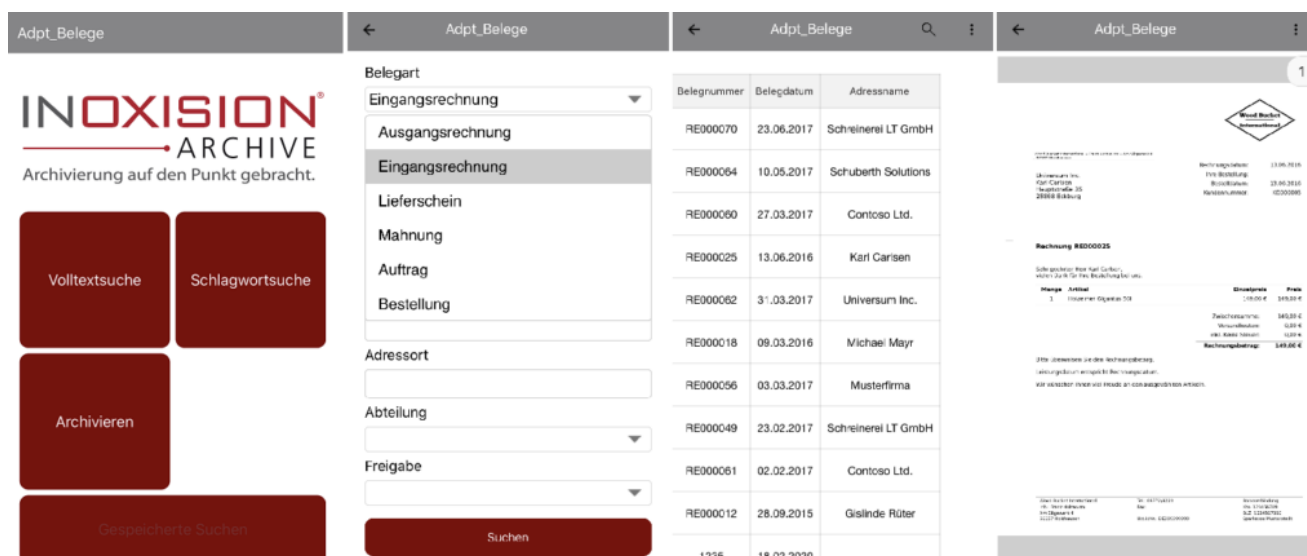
Adpt_Belege

INOXISION®
ARCHIVE
Archivierung auf den Punkt gebracht.

Volltextsuche

Schlagwortsuche

Archivieren

Gespeicherte Suchen

←
Adpt_Belege

Belegart
Eingangsrechnung
Ausgangsrechnung
Eingangsrechnung
Lieferschein
Mahnung
Auftrag
Bestellung

Adressort

Abteilung

Freigabe

Suchen

←
Adpt_Belege

| Belegnummer | Belegdatum | Adressname |
|---|---|---|
| RE000070 | 23.06.2017 | Schreinerei LT GmbH |
| RE000064 | 10.05.2017 | Schuberth Solutions |
| RE000060 | 27.03.2017 | Contoso Ltd. |
| RE000025 | 13.06.2016 | Karl Carlsen |
| RE000062 | 31.03.2017 | Universum Inc. |
| RE000018 | 09.03.2016 | Michael Mayr |
| RE000056 | 03.03.2017 | Musterfirma |
| RE000049 | 23.02.2017 | Schreinerei LT GmbH |
| RE000061 | 02.02.2017 | Contoso Ltd. |
| RE000012 | 28.09.2015 | Gislinde Rüter |
| 1225 | 18.02.2020 | |

←
Adpt_Belege

1

Wood Bucket International

Universum Inc.
Karl Carlsen
Hauptstraße 35
28888 Bückburg

Rechnungsdatum: 13.06.2016
Bestelldatum: 13.06.2016
Kundennummer: KD00000

Rechnung RE000025

Sehr geehrter Herr Karl Carlsen,
vielen Dank für Ihre Bestellung bei uns.

| Menge | Artikel | Einzelpreis | Preis |
|---|---|---|---|
| 1 | Holzeimer Gigantus 50l | 149,00 € | 149,00 € |

Zwischensumme: 149,00 €
Versandkosten: 0,00 €
Rechnungsbetrag: 149,00 €

Bitte überweisen Sie den Rechnungsbetrag.

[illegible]

Wir wünschen Ihnen viel Freude an den ausgewählten Artikeln.

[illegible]